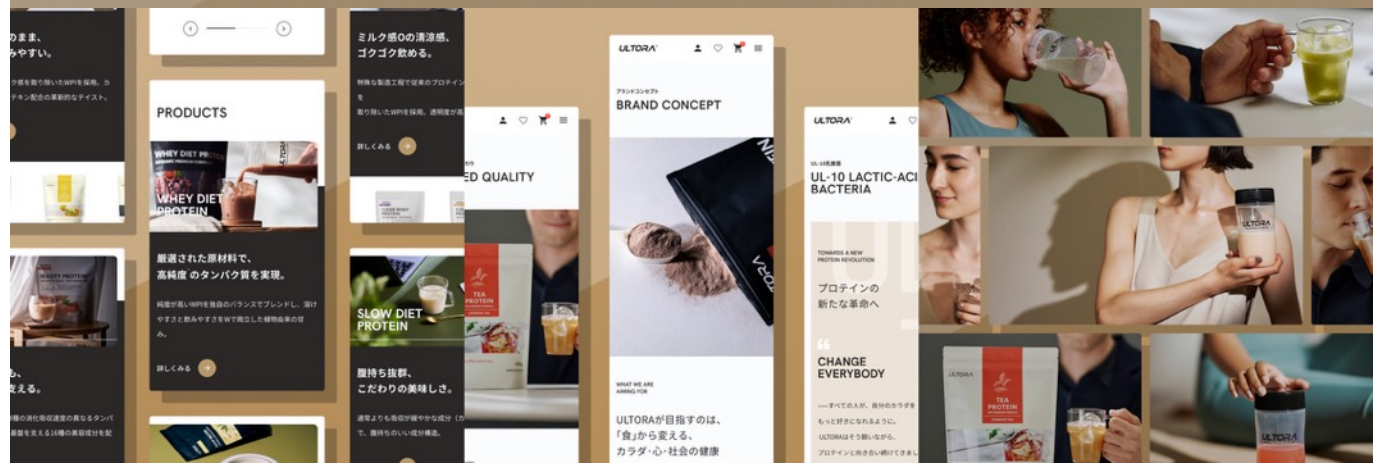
のまま、
みやすい。

ク感を取り除いたWPIを採用。カ
チキン配合の革新的なテイスト。

PRODUCTS

WHEY DIET PROTEIN

WHEY DIET PROTEIN

厳選された原材料で、
高純度のタンパク質を実現。

純度が高いWPIを独自のバランスでブレンドし、溶け
やすさと飲みやすさをWで両立した植物由来のせ
み。

詳しくみる

BEAUTY PROTEIN

も、
える。

種の消化吸収速度の異なるタンパ
基盤を支える16種の美容成分を配

ミルク感0の清涼感、
ゴクゴク飲める。

特殊な製造工程で従来のプロテイン
を
取り除いたWPIを採用。透明度が

詳しくみる

SLOW DIET PROTEIN

SLOW DIET PROTEIN

腹持ち抜群、
こだわりの美味しさ。

通常よりも吸収が緩やかな成分（カ
で、腹持ちのいい成分構造。

ED QUALITY

TEA PROTEIN

ULTORA

ブランドコンセプト
BRAND CONCEPT

WHAT WE ARE AIMING FOR

ULTORAが目指すのは、
「食」から変える、
カラダ・心・社会の健康

ULTORA

UL-10乳酸菌
UL-10 LACTIC-ACI
BACTERIA

TOWARDS A NEW PROTEIN REVOLUTION

プロテインの
新たな革命へ

CHANGE
EVERYBODY

一すべての人が、自分のカラダを
もっと好きになれるように。
ULTORAはそう願いながら、
プロテインと向き合い続けてきまし

ULTORA

TEA PROTEIN

ULTORA